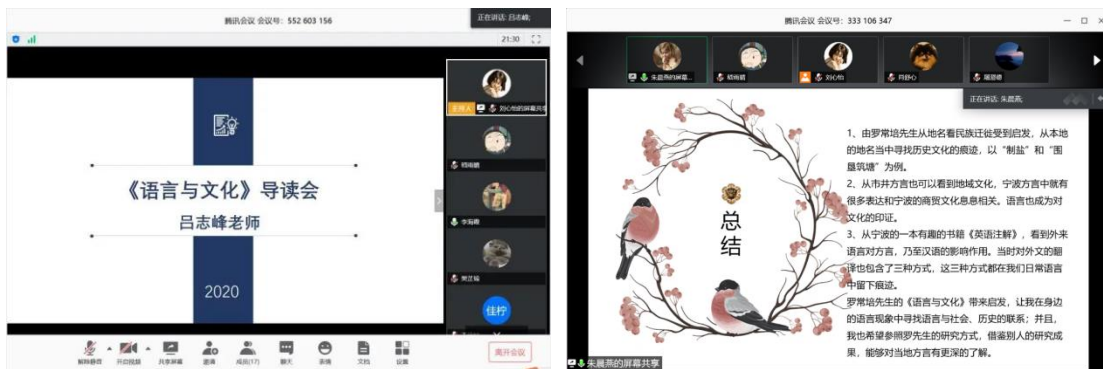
腾讯会议 会议号：552 603 156

正在讲话：吕志峰

21:30

《语言与文化》导读会

吕志峰老师

2020

主持人 刘心怡的屏幕共享

杨雨鹤

李雨卿

钱芷瑶

佳柠

解除静音 开启视频 共享屏幕 邀请 成员(17) 聊天 表情 文档 设置

离开会议

腾讯会议 会议号：333 106 347

朱晨燕的屏幕... 杨雨鹤 刘心怡 丹舒心 屠思璐

正在讲话：朱晨燕

总结

1、由罗常培先生从地名看民族迁徙受到启发，从本地的地名当中寻找历史文化的痕迹，以“制盐”和“围垦筑塘”为例。

2、从市井方言也可以看到地域文化，宁波方言中就有很多表达和宁波的商贸文化息息相关。语言也成为对文化的印证。

3、从宁波的一本有趣的书籍《英语注解》，看到外来语言对方言，乃至汉语的影响作用。当时对外文的翻译也包含了三种方式，这三种方式都在我们日常语言中留下痕迹。

罗常培先生的《语言与文化》带来启发，让我在身边的语言现象中寻找语言与社会、历史的联系；并且，我也希望参照罗先生的研究方式，借鉴别人的研究成果，能够对当地方言有更深的了解。

朱晨燕的屏幕共享